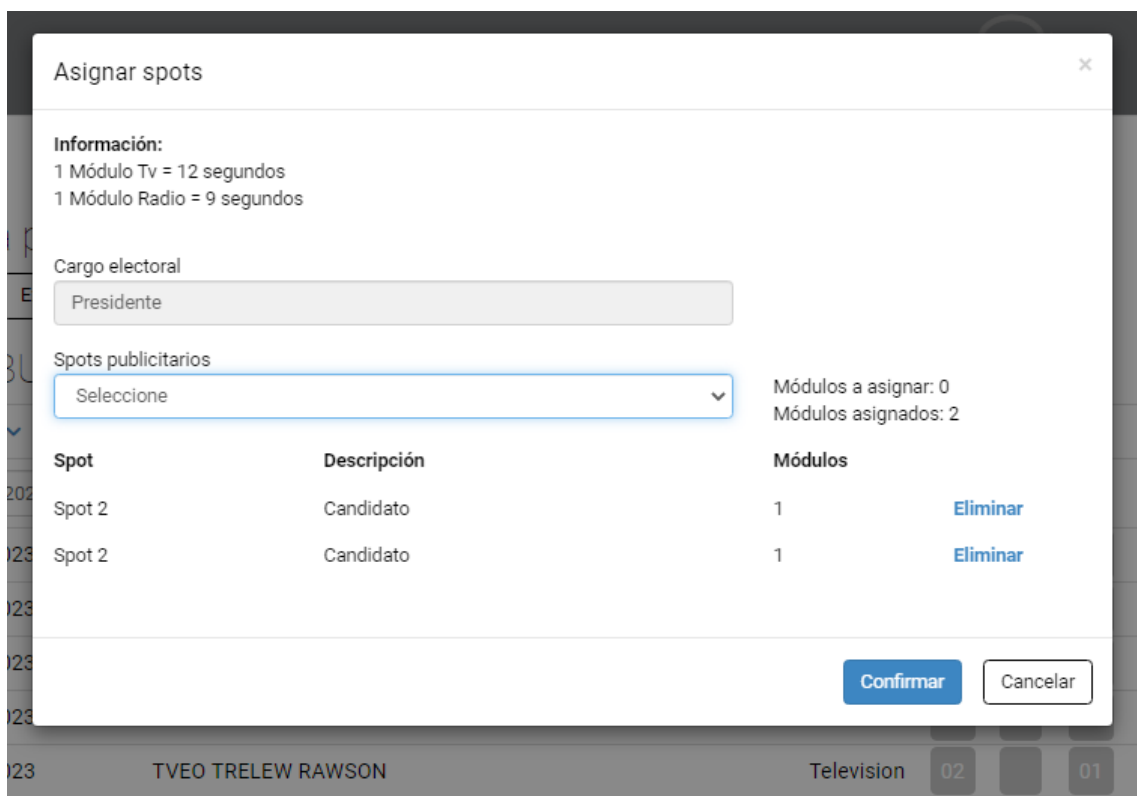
Asignar spots

×

**Información:**
1 Módulo Tv = 12 segundos
1 Módulo Radio = 9 segundos

Cargo electoral

Presidente

Spots publicitarios

Seleccione

Módulos a asignar: 0
Módulos asignados: 2

| Spot | Descripción | Módulos | |
|---|---|---|---|
| Spot 2 | Candidato | 1 | Eliminar |
| Spot 2 | Candidato | 1 | Eliminar |

Confirmar Cancelar

023 TVEO TRELEW RAWSON Television 02 01